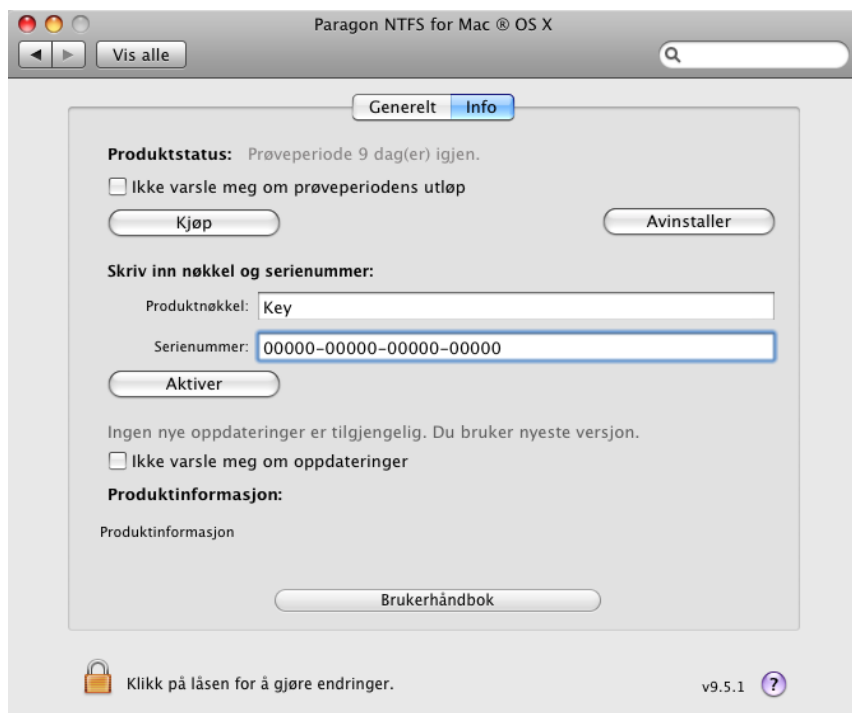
Paragon NTFS for Mac ® OS X

Vis alle

Generelt Info

Produktstatus: Prøveperiode 9 dag(er) igjen.

Ikke varsle meg om prøveperiodens utløp

Kjøp

Avinstaller

Skriv inn nøkkel og serienummer:

Produktnøkkel: Key

Serienummer: 00000-00000-00000-00000

Aktiver

Ingen nye oppdateringer er tilgjengelig. Du bruker nyeste versjon.

Ikke varsle meg om oppdateringer

Produktinformasjon:

Produktinformasjon

Brukerhåndbok

Klikk på låsen for å gjøre endringer.

v9.5.1

?